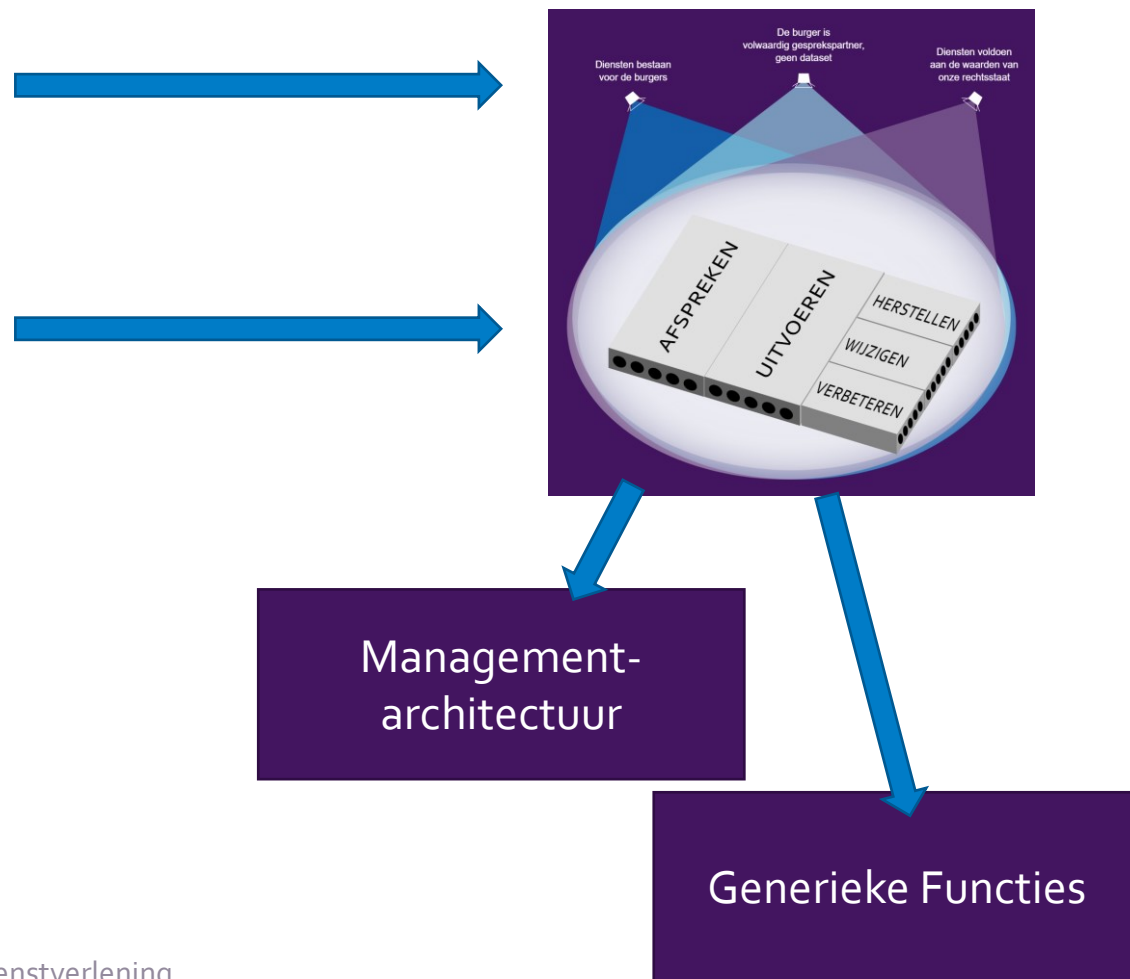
Diensten bestaan voor de burgers

De burger is volwaardig gesprekspartner, geen dataset

Diensten voldoen aan de waarden van onze rechtsstaat

AFSPREKEN

UITVOEREN

HERSTELLEN

WIJZIGEN

VERBETEREN

Management-architectuur

Generieke Functies

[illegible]enstverlening